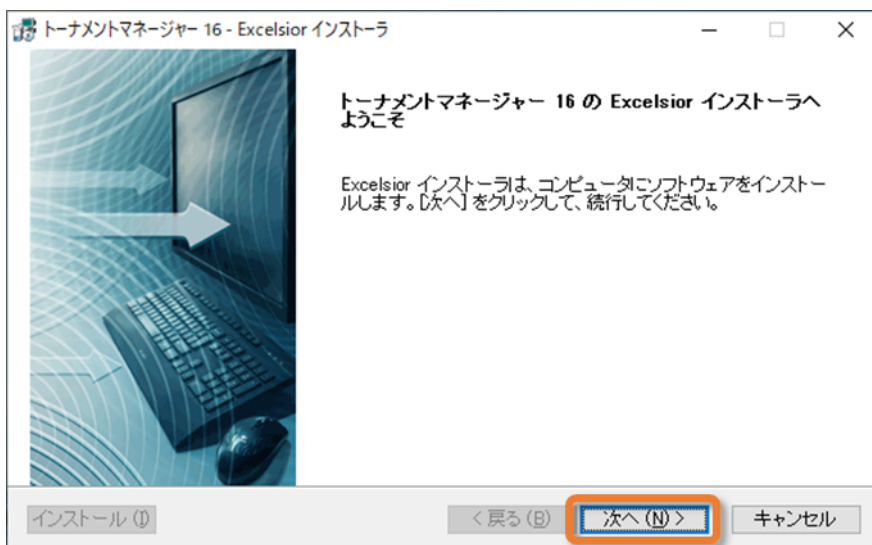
トーナメントマネージャー 16 - Excelsior インストーラ

トーナメントマネージャー 16 の Excelsior インストーラへようこそ

Excelsior インストーラは、コンピュータにソフトウェアをインストールします。[次へ] をクリックして、続行してください。

インストール (I)

< 戻る (B)

次へ (N) >

キャンセル